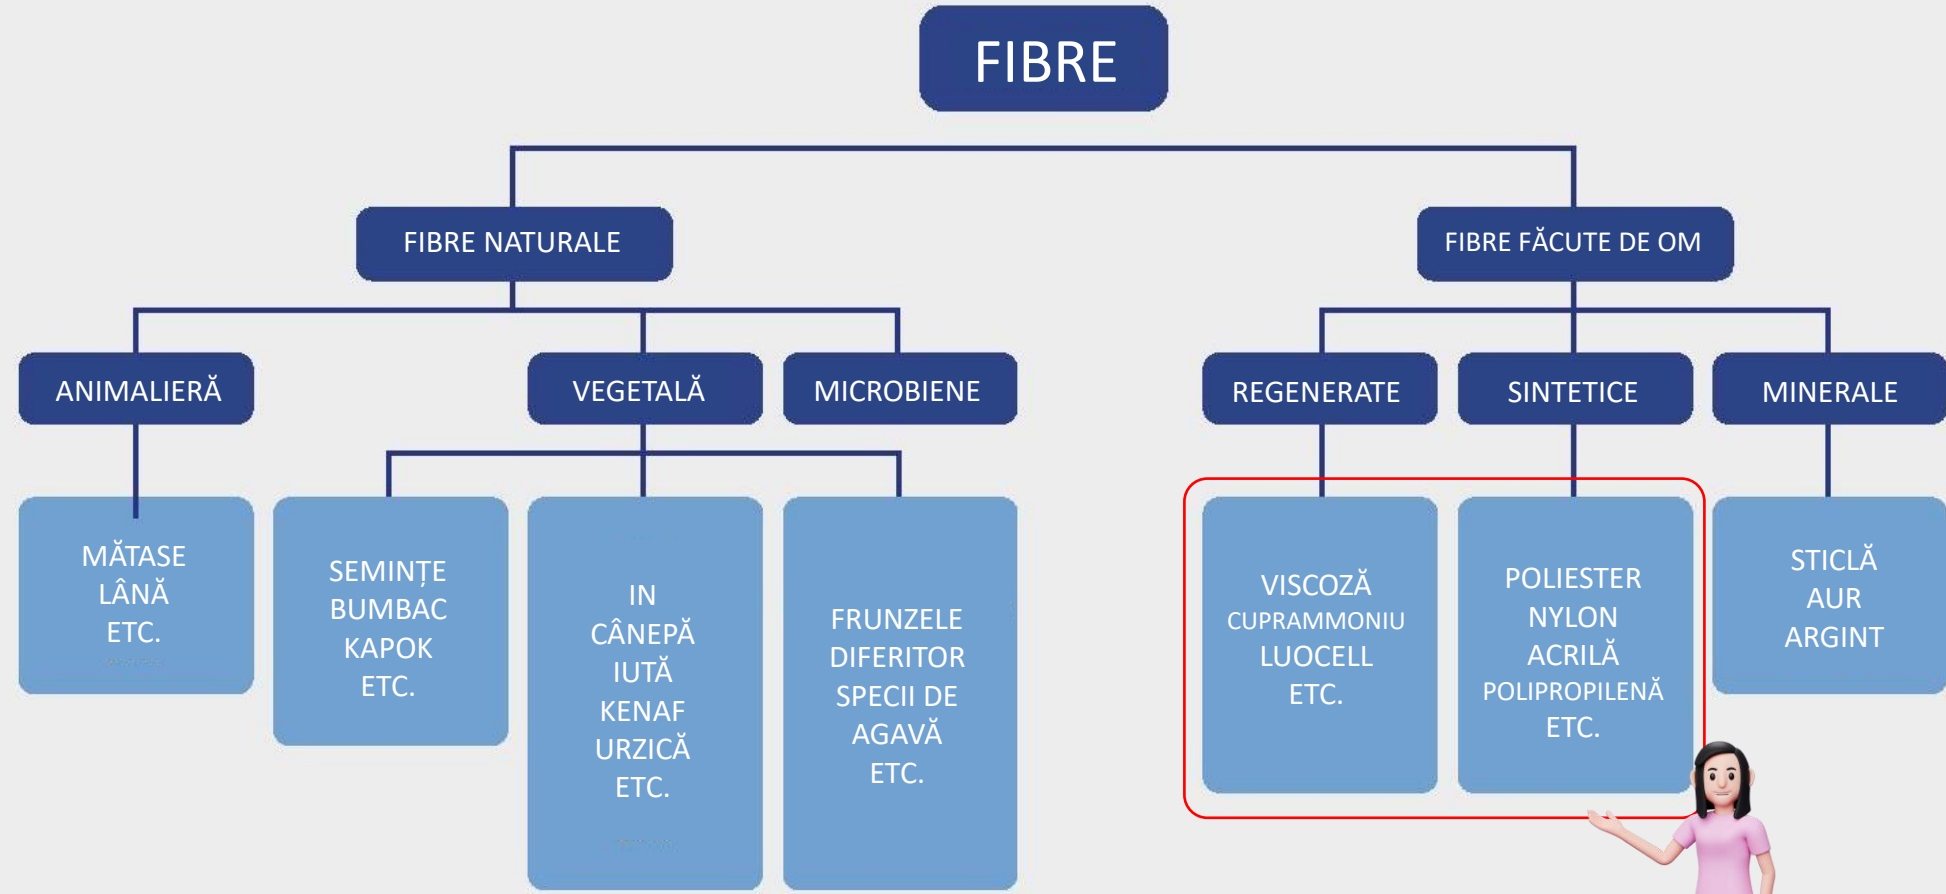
FIBRE

FIBRE NATURALE

FIBRE FĂCUTE DE OM

ANIMALIERĂ

VEGETALĂ

MICROBIENE

REGENERATE

SINTETICE

MINERALE

MĂTASE
LÂNĂ
ETC.

SEMINȚE
BUMBAC
KAPOK
ETC.

IN
CÂNEPĂ
IUTĂ
KENAF
URZICĂ
ETC.

FRUNZELE
DIFERITOR
SPECII DE
AGAVĂ
ETC.

VISCOZĂ
CUPRAMMONIU
LUOCELL
ETC.

POLIESTER
NYLON
ACRILĂ
POLIPROPILENĂ
ETC.

STICLĂ
AUR
ARGINT